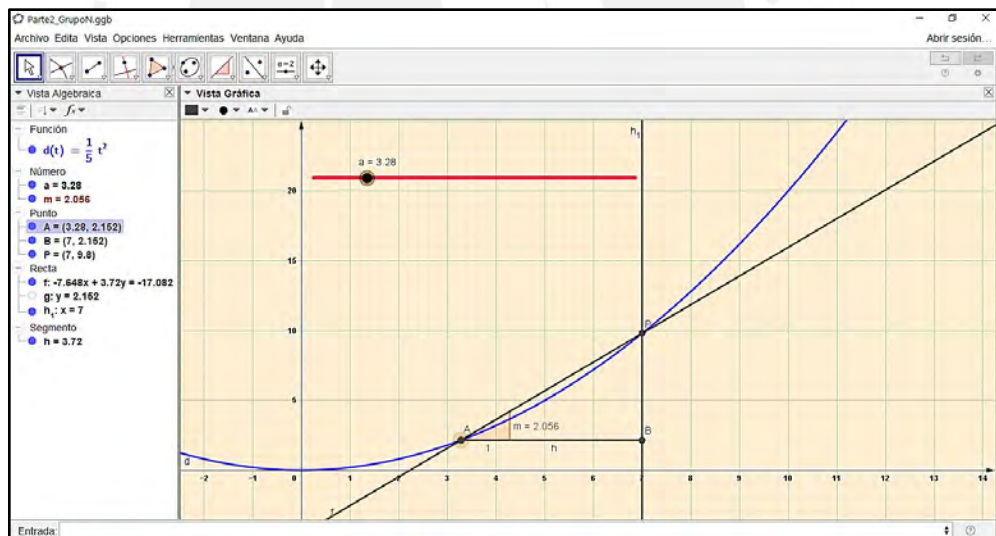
Parte2_GrupoN.ggb
Archivo Edita Vista Opciones Herramientas Ventana Ayuda
Abrir sesión...
Vista Algebraica
Vista Gráfica
Función
$d(t) = \frac{1}{5} t^2$
Número
a = 3.28
m = 2.056
Punto
A = (3.28, 2.152)
B = (7, 2.152)
P = (7, 9.8)
Recta
f: -7.648x + 3.72y = -17.082
g: y = 2.152
$h_1$: x = 7
Segmento
h = 3.72
a = 3.28
$h_1$
20
15
10
5
P
A
m = 2.056
B
1
h
d
f
-2
-1
0
1
2
3
4
5
6
7
8
9
10
11
12
13
14
Entrada: